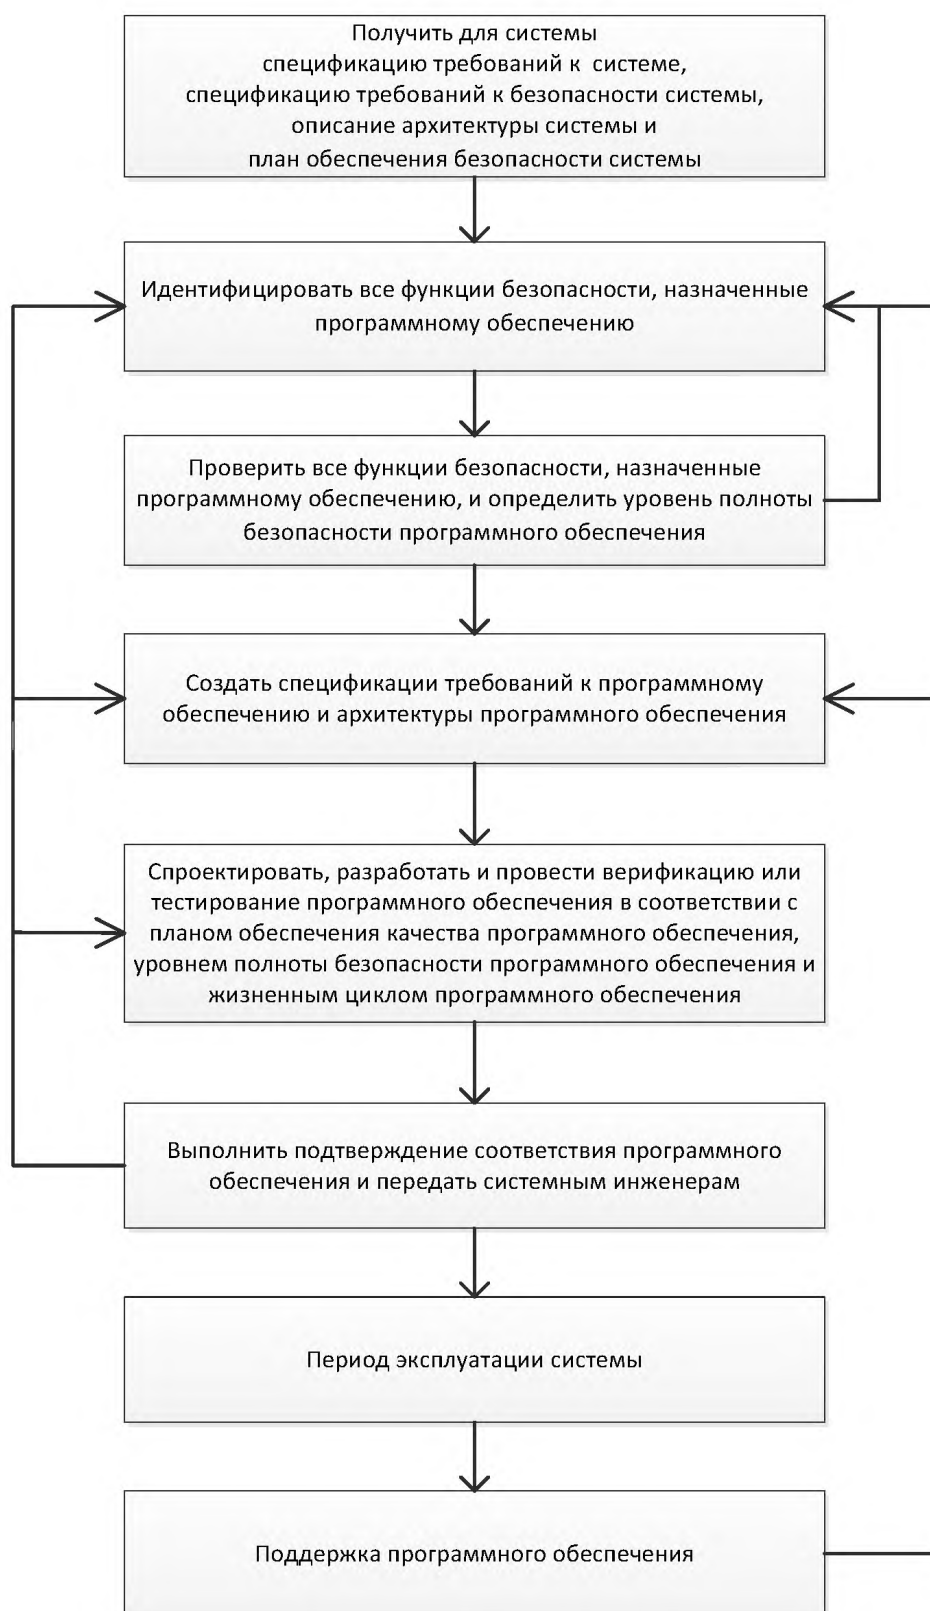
Получить для системы спецификацию требований к системе, спецификацию требований к безопасности системы, описание архитектуры системы и план обеспечения безопасности системы

Идентифицировать все функции безопасности, назначенные программному обеспечению

Проверить все функции безопасности, назначенные программному обеспечению, и определить уровень полноты безопасности программного обеспечения

Создать спецификации требований к программному обеспечению и архитектуры программного обеспечения

Спроектировать, разработать и провести верификацию или тестирование программного обеспечения в соответствии с планом обеспечения качества программного обеспечения, уровнем полноты безопасности программного обеспечения и жизненным циклом программного обеспечения

Выполнить подтверждение соответствия программного обеспечения и передать системным инженерам

Период эксплуатации системы

Поддержка программного обеспечения